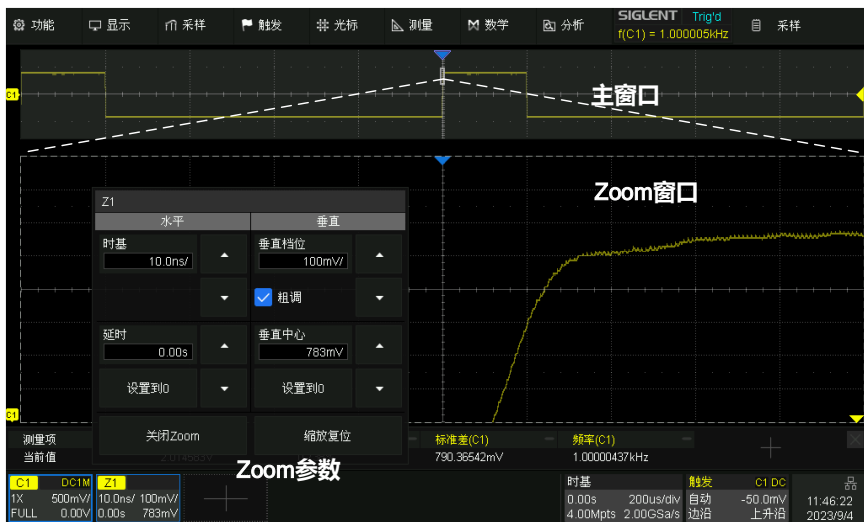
功能 显示 采样 触发 光标 测量 数学 分析 SIGLENT Trig'd f(C1) = 1.000005kHz 采样

C1

主窗口

Zoom窗口

Z1

| 水平 | 垂直 |
|---|---|
| 时基 10.0ns/ | 垂直档位 100mV/ |
| | 粗调 |
| 延时 0.00s | 垂直中心 783mV |
| 设置到0 | 设置到0 |

关闭Zoom 缩放复位

C1

测量项
当前值 2.01453V

标准差(C1) 790.36542mV
频率(C1) 1.00000437kHz

Zoom参数

C1 DC1M 1X 500mV/ FULL 0.00V
Z1 10.0ns/ 100mV/ 0.00s 783mV

时基 0.00s 200us/div 4.00Mpts 2.00GSa/s
触发 C1 DC 自动 -50.0mV 边沿 上升沿
11:46:22 2023/9/4